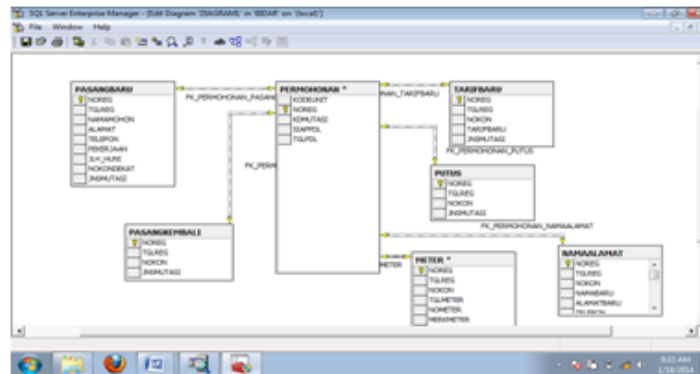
SQL Server Enterprise Manager - [Edit Diagram 'DIAGRAM1' in 'BIDAR' on '(local)']
File Window Help

PASANGBARU
NOREG
TGLREG
NAMAMOHON
ALAMAT
TELEPON
PEKERJAAN
JLH_HUNI
NOKONDEKAT
JNSMUTASI

FK_PERMOHONAN_PASANG

PERMOHONAN *
KODEUNIT
NOREG
KDMUTASI
SIAPPDL
TGLPDL

FK_PERM

ONAN_TARIFBARU

TARIFBARU
NOREG
TGLREG
NOKON
TARIFBARU
JNSMUTASI

FK_PERMOHONAN_PUTUS

PUTUS
NOREG
TGLREG
NOKON
JNSMUTASI

FK_PERMOHONAN_NAMAALAMAT

PASANGKEMBALI
NOREG
TGLREG
NOKON
JNSMUTASI

METER

METER *
NOREG
TGLREG
NOKON
TGLMETER
NOMETER
MERKMETER

NAMAALAMAT
NOREG
TGLREG
NOKON
NAMABARU
ALAMATBARU
TELEPON

9:33 AM
1/18/2014